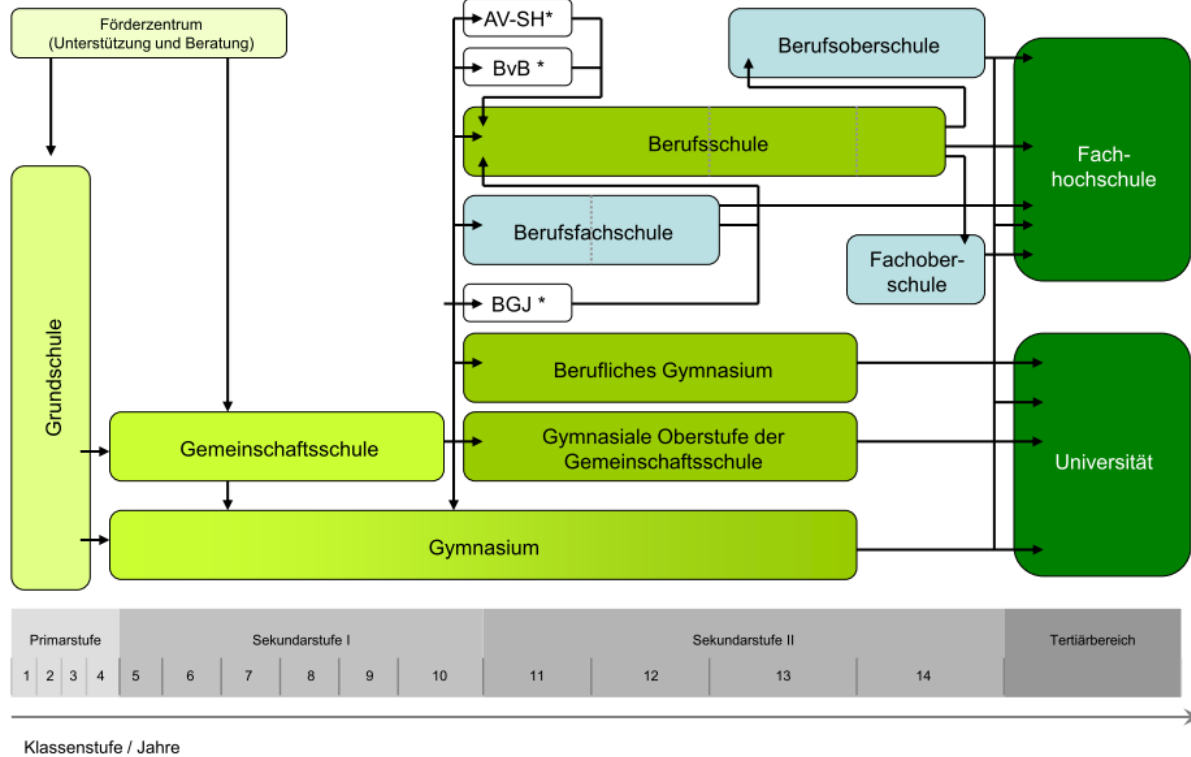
Förderzentrum
(Unterstützung und Beratung)

AV-SH*

BvB *

Berufsoberschule

Berufsschule

Fach-
hochschule

Berufsfachschule

Fachober-
schule

BGJ *

Grundschule

Berufliches Gymnasium

Gemeinschaftsschule

Gymnasiale Oberstufe der Gemeinschaftsschule

Universität

Gymnasium

| Primarstufe | | | | Sekundarstufe I | | | | | | Sekundarstufe II | | | | Tertiärbereich |
|---|---|---|---|---|---|---|---|---|---|---|---|---|---|---|
| 1 | 2 | 3 | 4 | 5 | 6 | 7 | 8 | 9 | 10 | 11 | 12 | 13 | 14 | |

Klassenstufe / Jahre